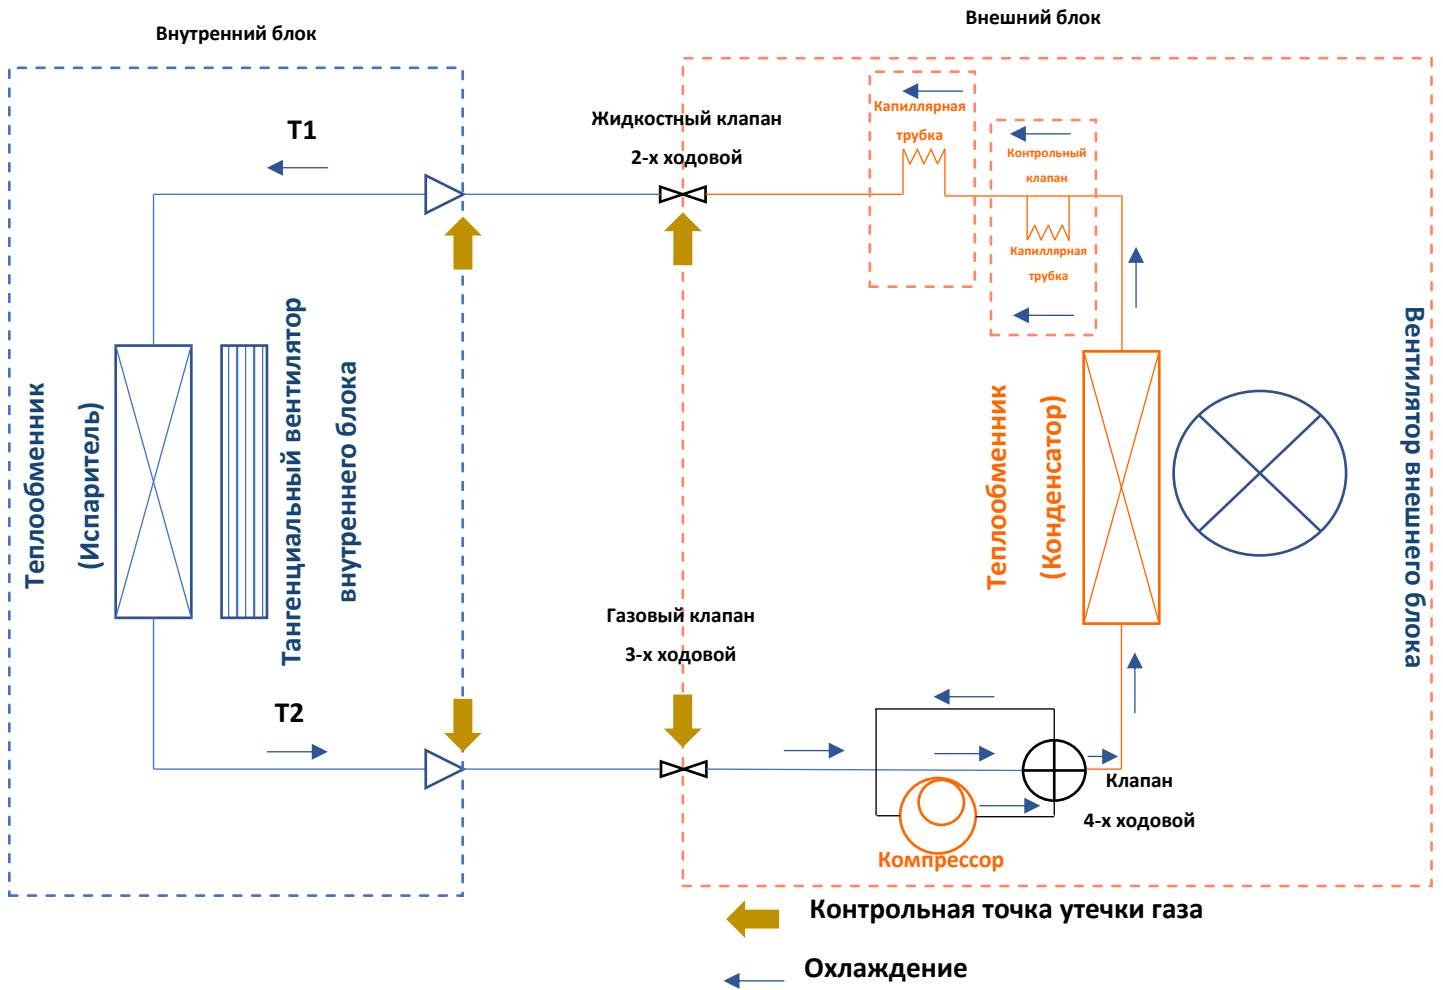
Внутренний блок

Внешний блок

T1

Жидкостный клапан

2-х ходовой

Капиллярная

трубка

Контрольный

клапан

Капиллярная

трубка

Теплообменник

(Испаритель)

Тангенциальный вентилятор

внутреннего блока

Теплообменник

(Конденсатор)

Вентилятор внешнего блока

Газовый клапан

3-х ходовой

T2

Клапан

4-х ходовой

Компрессор

Контрольная точка утечки газа

Охлаждение